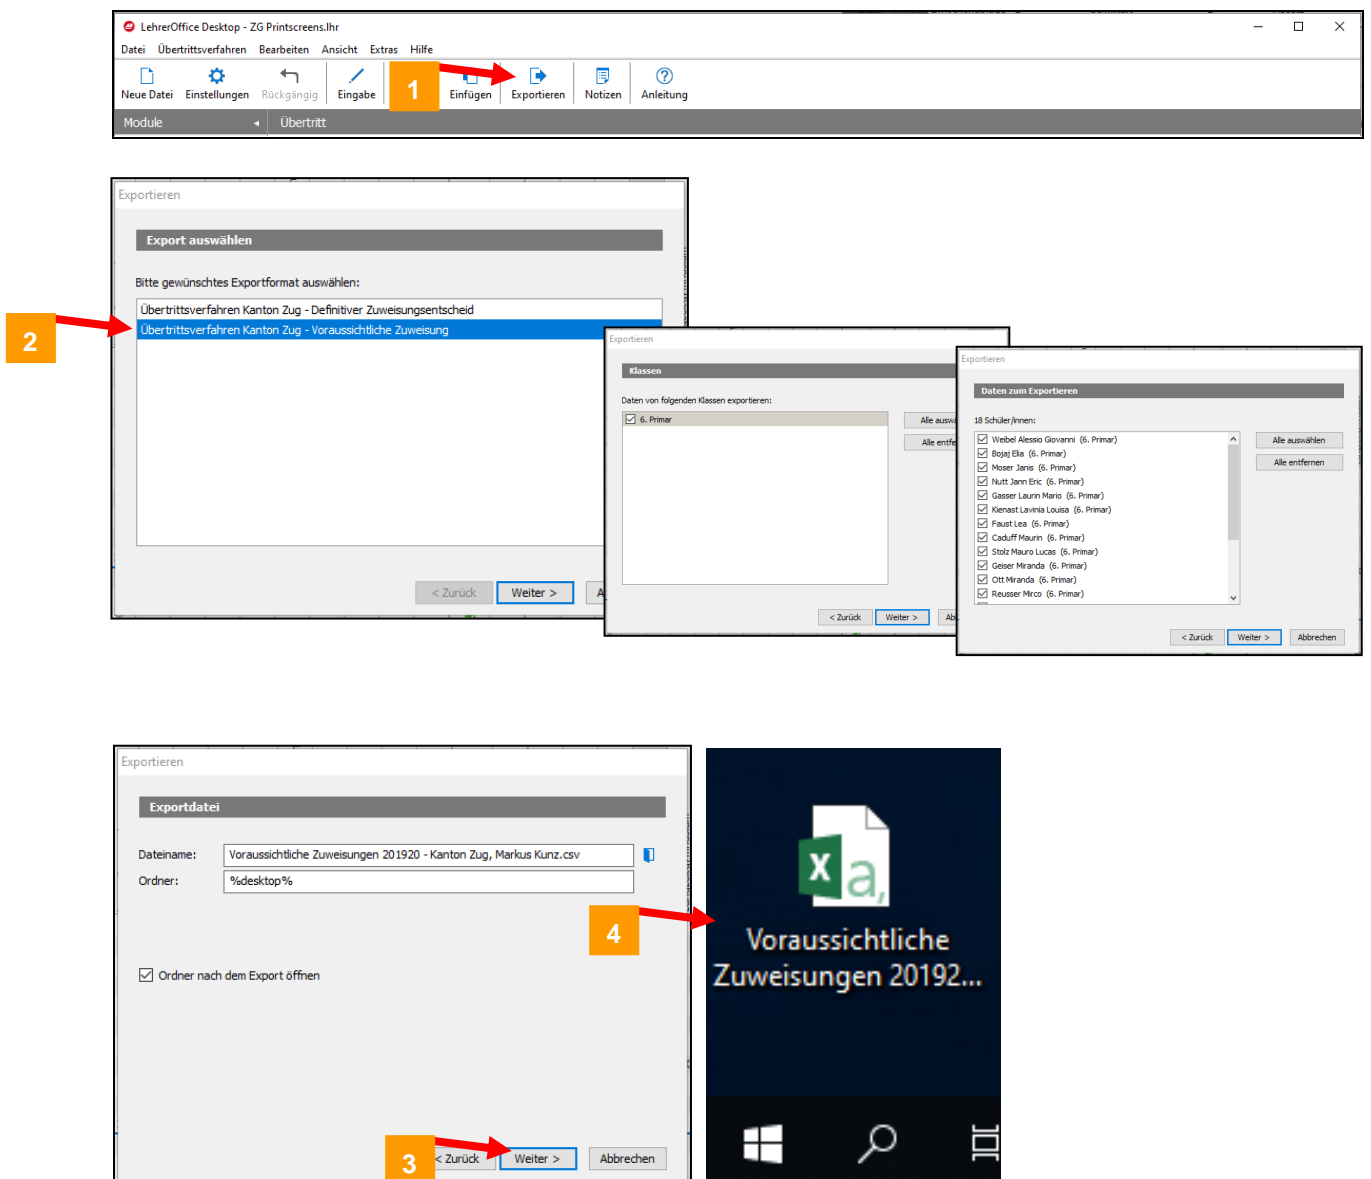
LehrerOffice Desktop - ZG Printscreens.lhr

Datei Übertrittsverfahren Bearbeiten Ansicht Extras Hilfe

Neue Datei Einstellungen Rückgängig Eingabe 1 Einfügen Exportieren Notizen Anleitung

Module Übertritt

Exportieren

Export auswählen

Bitte gewünschtes Exportformat auswählen:

Übertrittsverfahren Kanton Zug - Definitiver Zuweisungsentscheid
Übertrittsverfahren Kanton Zug - Voraussichtliche Zuweisung

2

< Zurück Weiter > A

Exportieren

Klassen

Daten von folgenden Klassen exportieren:

6. Primar

Alle ausw
Alle entfe

< Zurück Weiter > Ab

Exportieren

Daten zum Exportieren

18 Schüler/innen:

Weibel Alessio Giovanni (6. Primar)
Bojaj Elia (6. Primar)
Moser Janis (6. Primar)
Nutt Jann Eric (6. Primar)
Gasser Laurin Mario (6. Primar)
Kienast Lavinia Louisa (6. Primar)
Faust Lea (6. Primar)
Caduff Maurin (6. Primar)
Stolz Mauro Lucas (6. Primar)
Geiser Miranda (6. Primar)
Ott Miranda (6. Primar)
Reusser Mirco (6. Primar)

Alle auswählen
Alle entfernen

< Zurück Weiter > Abbrechen

Exportieren

Exportdatei

Dateiname: Voraussichtliche Zuweisungen 201920 - Kanton Zug, Markus Kunz.csv
Ordner: %desktop%

4

Ordner nach dem Export öffnen

3 < Zurück Weiter > Abbrechen

Voraussichtliche Zuweisungen 20192...